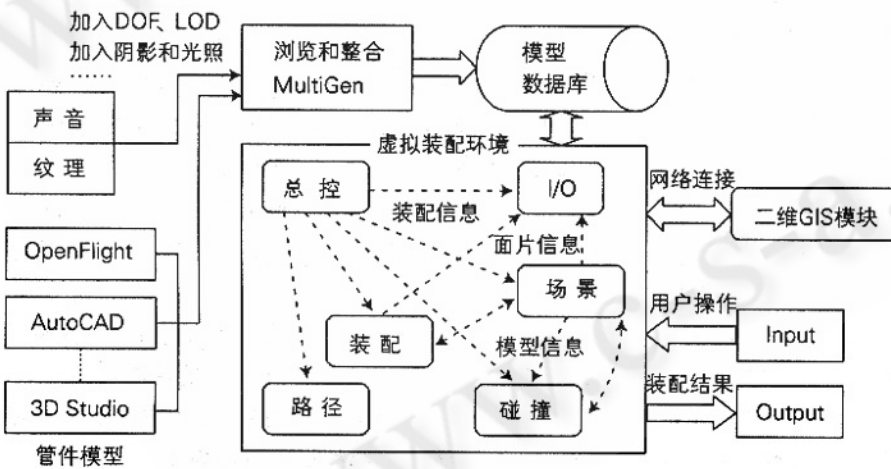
加入DOF、LOD
加入阴影和光照
……

声 音
纹 理

浏览和整合
MultiGen

模型
数据库

虚拟装配环境

总 控
装配信息
I/O
面片信息
场 景
装 配
模型信息
路 径
碰 撞

网络连接
二维GIS模块
用户操作
Input
装配结果
Output

OpenFlight
AutoCAD
3D Studio
管件模型